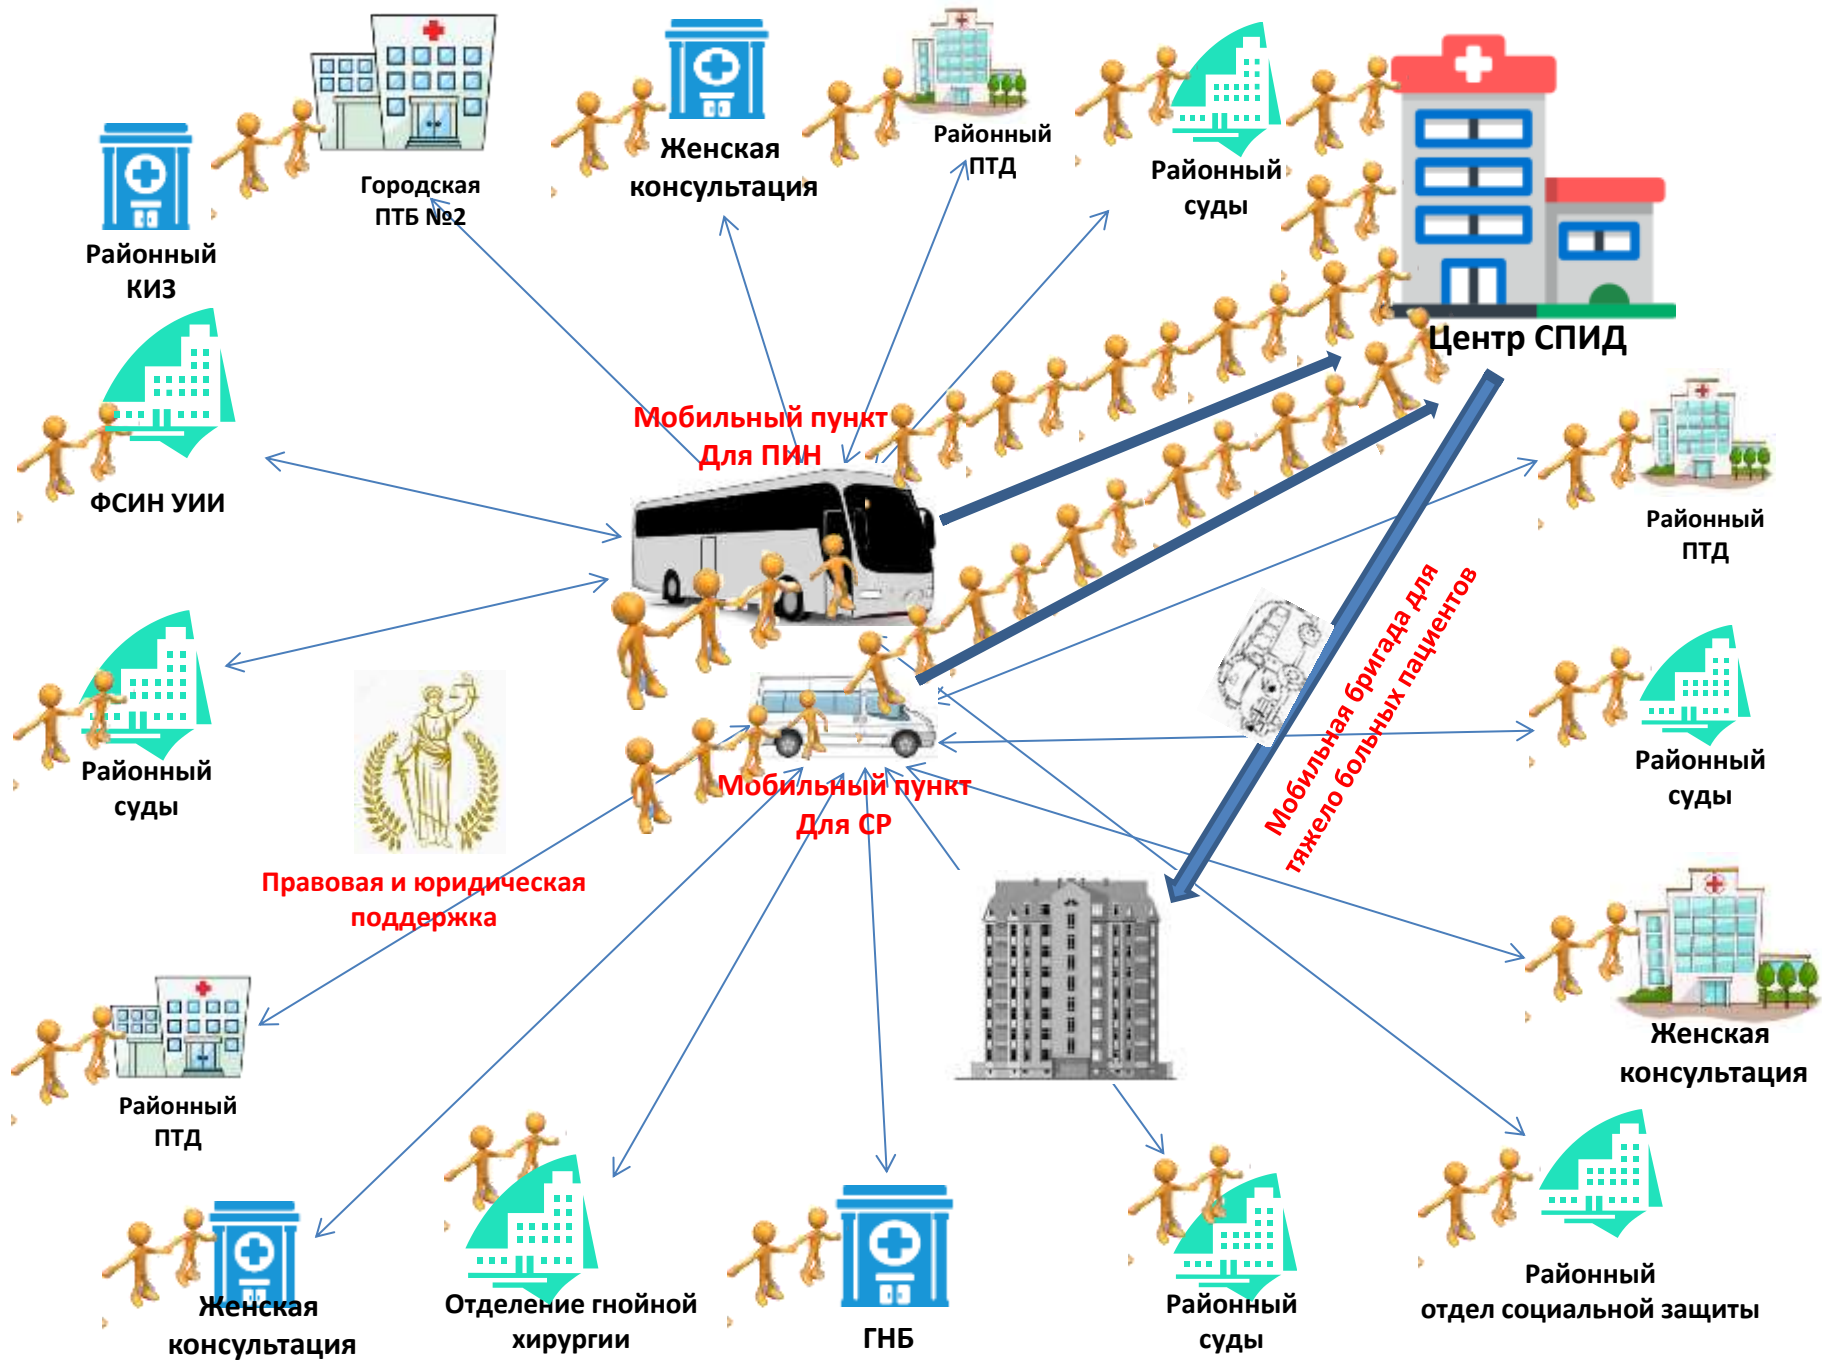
Городская ПТБ №2

Женская консультация

Районный ПТД

Районный суды

Районный КИЗ

Центр СПИД

ФСИН УИИ

Мобильный пункт Для ПИН

Районный ПТД

Мобильная бригада для тяжело больных пациентов

Районный суды

Районный суды

Мобильный пункт Для СР

Правовая и юридическая поддержка

Женская консультация

Районный ПТД

Женская консультация

Отделение гнойной хирургии

ГНБ

Районный суды

Районный отдел социальной защиты